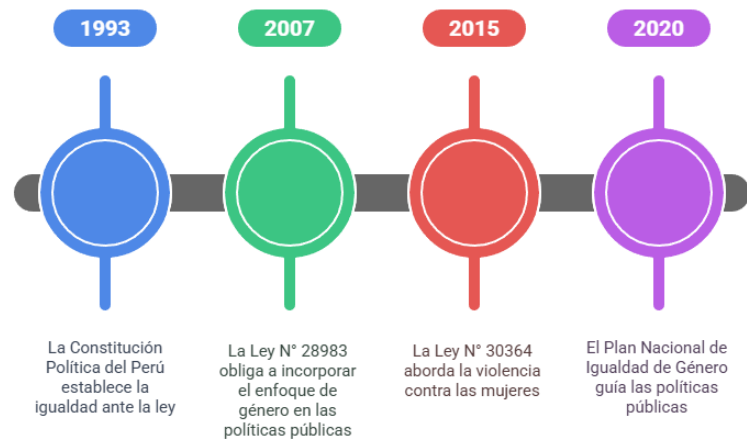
1993

2007

2015

2020

La Constitución Política del Perú establece la igualdad ante la ley

La Ley N° 28983 obliga a incorporar el enfoque de género en las políticas públicas

La Ley N° 30364 aborda la violencia contra las mujeres

El Plan Nacional de Igualdad de Género guía las políticas públicas